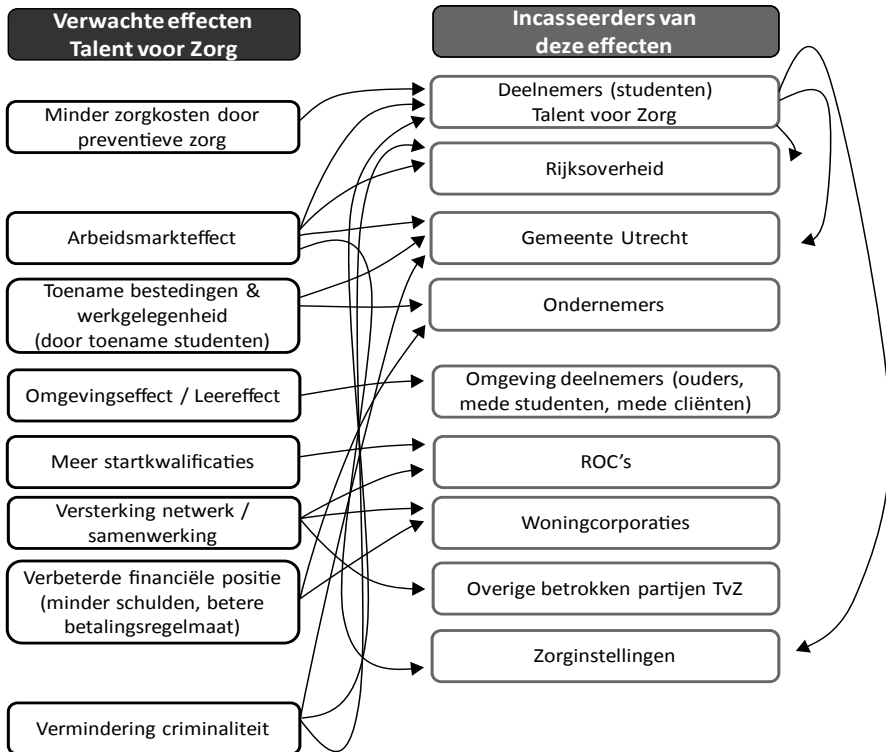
Verwachte effecten Talent voor Zorg

Incasseerders van deze effecten

Minder zorgkosten door preventieve zorg

Arbeidsmarkteffect

Toename bestedingen & werkgelegenheid (door toename studenten)

Omgevingseffect / Leereffect

Meer startkwalificaties

Versterking netwerk / samenwerking

Verbeterde financiële positie (minder schulden, betere betalingsregelmaat)

Vermindering criminaliteit

Deelnemers (studenten) Talent voor Zorg

Rijksoverheid

Gemeente Utrecht

Ondernemers

Omgeving deelnemers (ouders, mede studenten, mede cliënten)

ROC's

Woningcorporaties

Overige betrokken partijen TvZ

Zorginstellingen